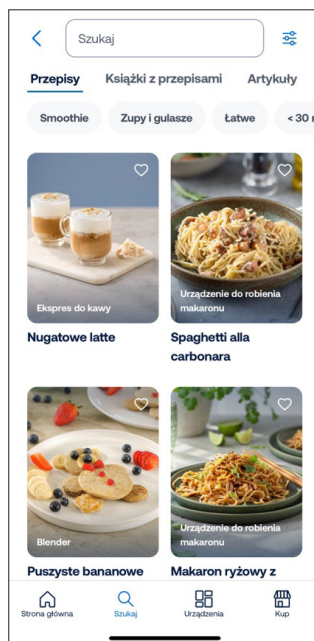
Szukaj

Przepisy Książki z przepisami Artykuły

Smoothie Zupy i gulasze Łatwe < 30

Ekspres do kawy

Nugatowe latte

Urządzenie do robienia makaronu

Spaghetti alla carbonara

Blender

Puszyste bananowe

Urządzenie do robienia makaronu

Makaron ryżowy z

Strona główna Szukaj Urządzenia Kup